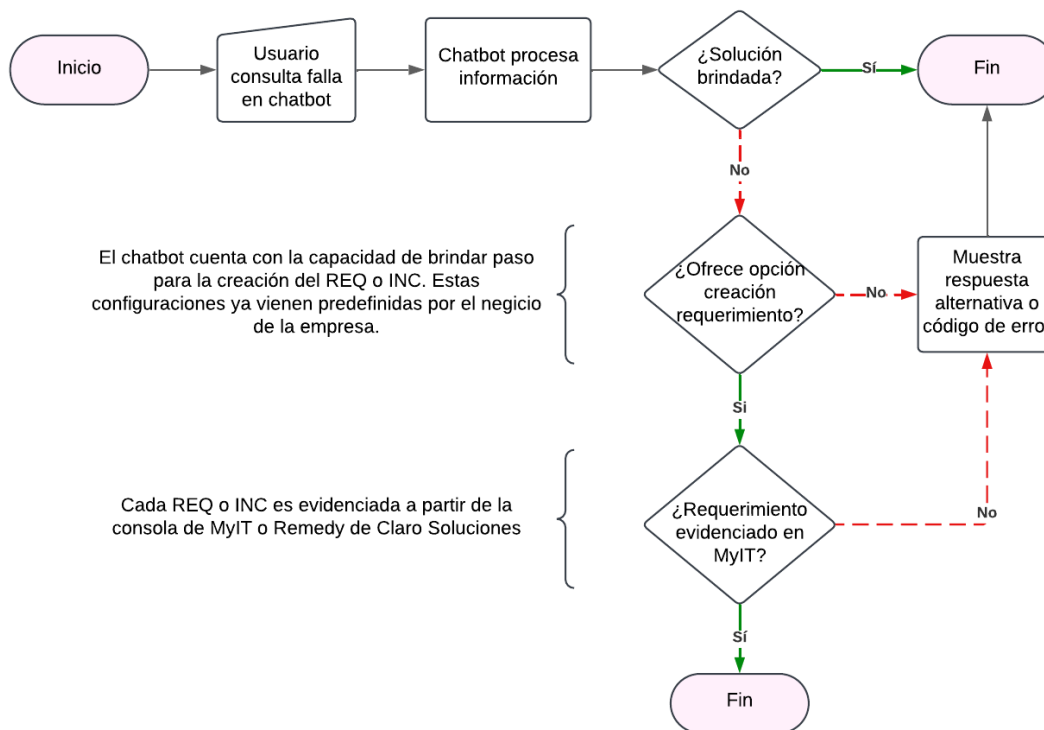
Inicio

Usuario consulta falla en chatbot

Chatbot procesa información

¿Solución brindada?

Sí

Fin

No

El chatbot cuenta con la capacidad de brindar paso para la creación del REQ o INC. Estas configuraciones ya vienen predefinidas por el negicio de la empresa.

¿Ofrece opción creación requerimiento?

No

Muestra respuesta alternativa o código de erro

Si

Cada REQ o INC es evidenciada a partir de la consola de MyIT o Remedy de Claro Soluciones

¿Requerimiento evidenciado en MyIT?

No

Sí

Fin